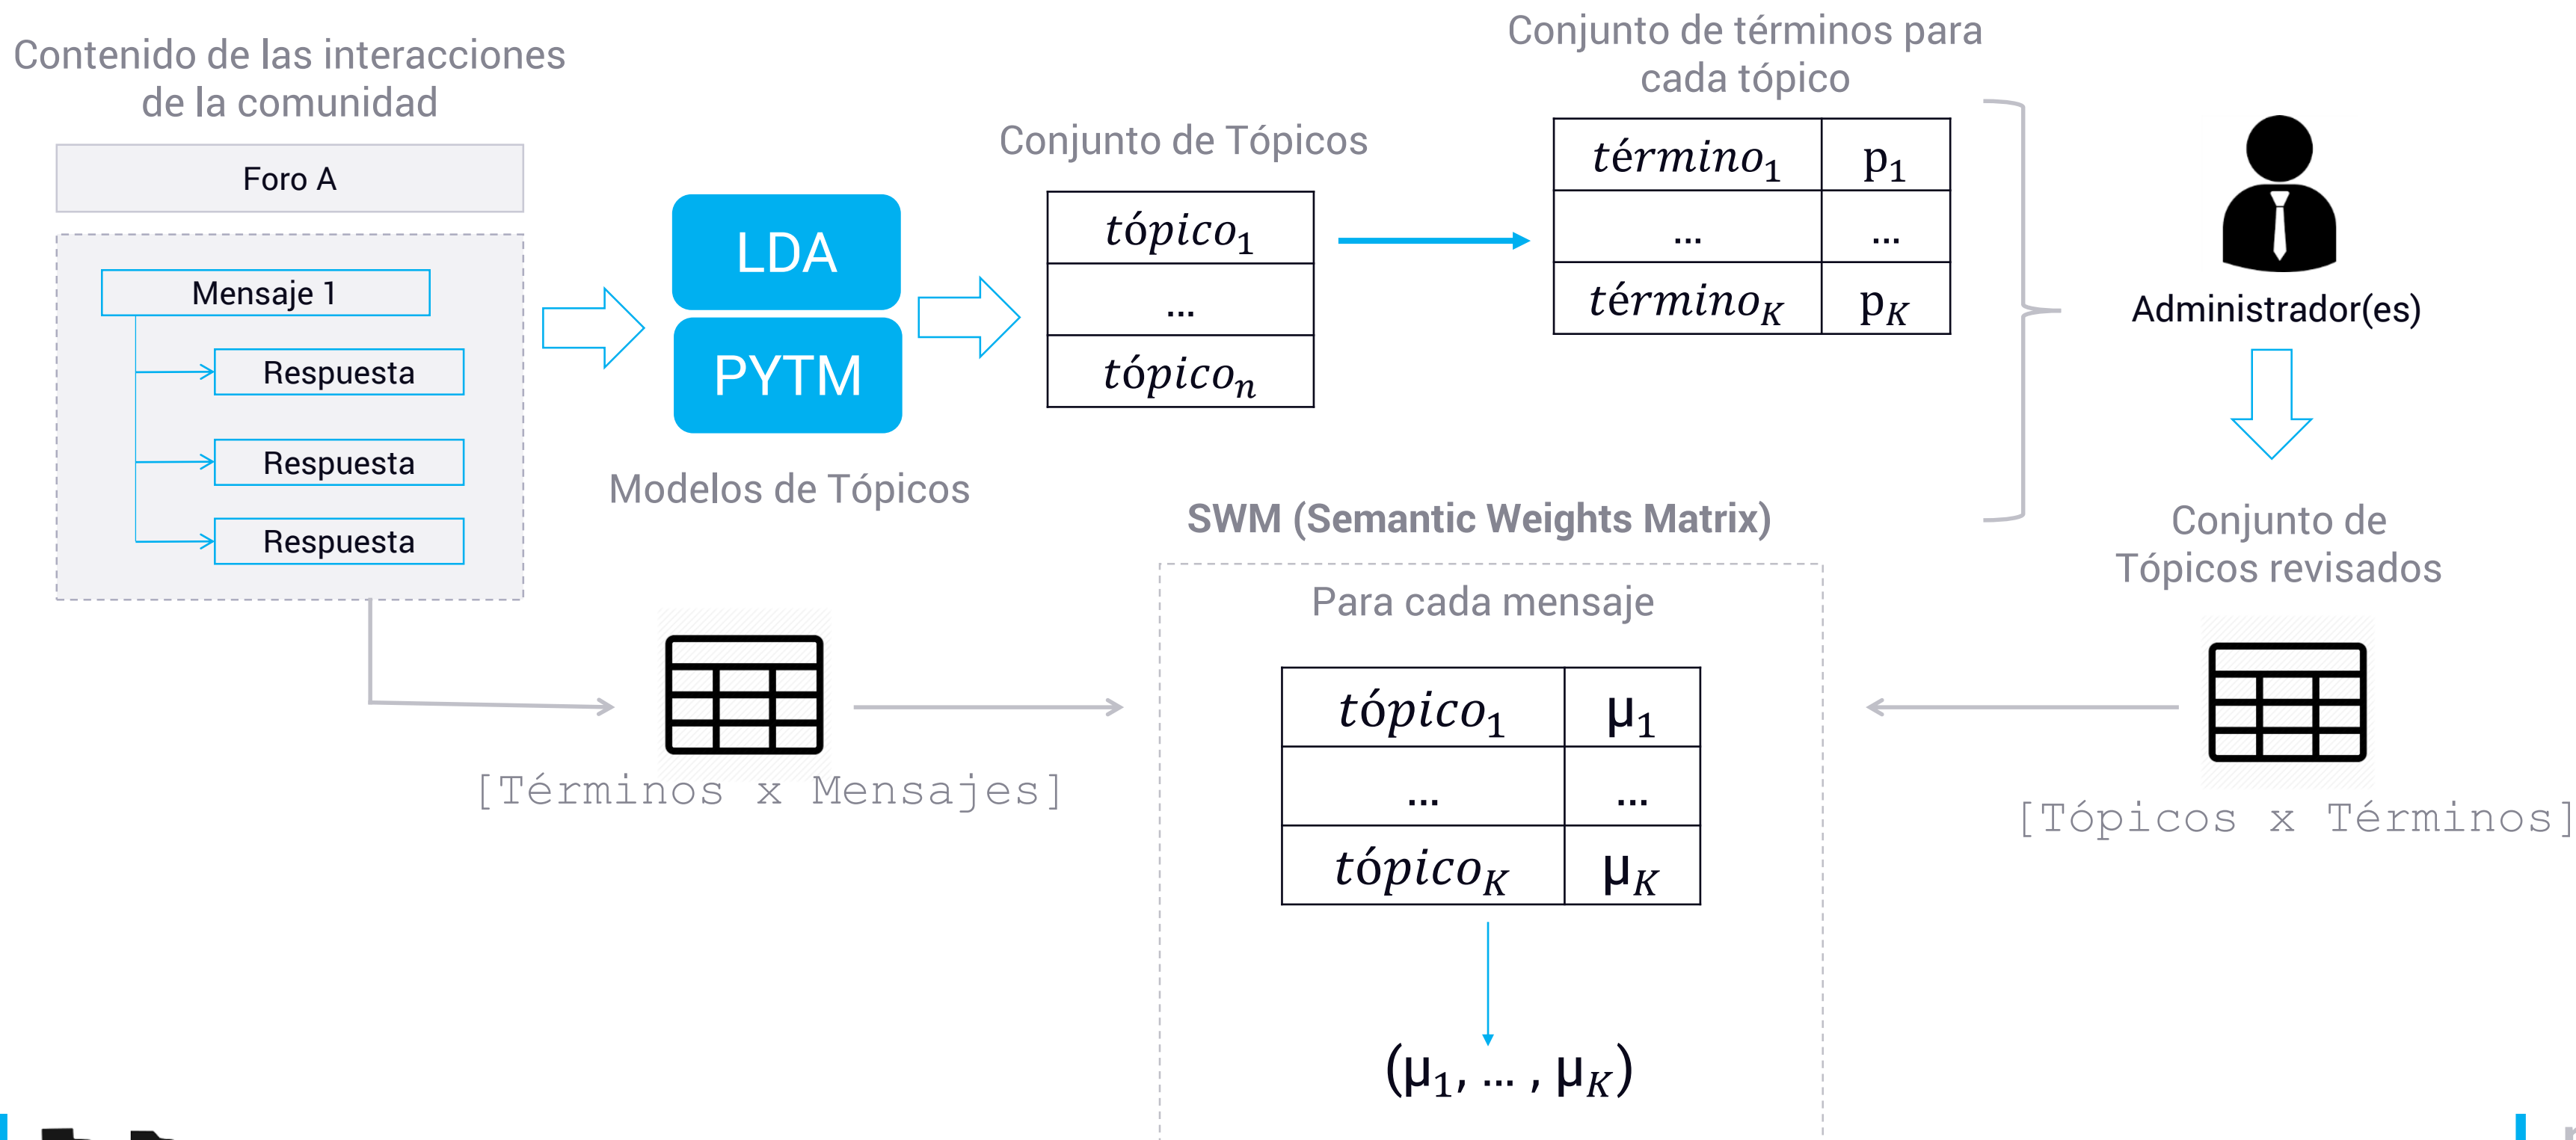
Contenido de las interacciones de la comunidad

Foro A

Mensaje 1

Respuesta

Respuesta

Respuesta

LDA

PYTM

Modelos de Tópicos

Conjunto de Tópicos

| $tópico_1$ |
|---|
| ... |
| $tópico_n$ |

Conjunto de términos para cada tópico

| $término_1$ | $p_1$ |
|---|---|
| ... | ... |
| $término_K$ | $p_K$ |

Administrador(es)

Conjunto de Tópicos revisados

SWM (Semantic Weights Matrix)

Para cada mensaje

| $tópico_1$ | $\mu_1$ |
|---|---|
| ... | ... |
| $tópico_K$ | $\mu_K$ |

$(\mu_1, ..., \mu_K)$

[Términos x Mensajes]

[Tópicos x Términos]